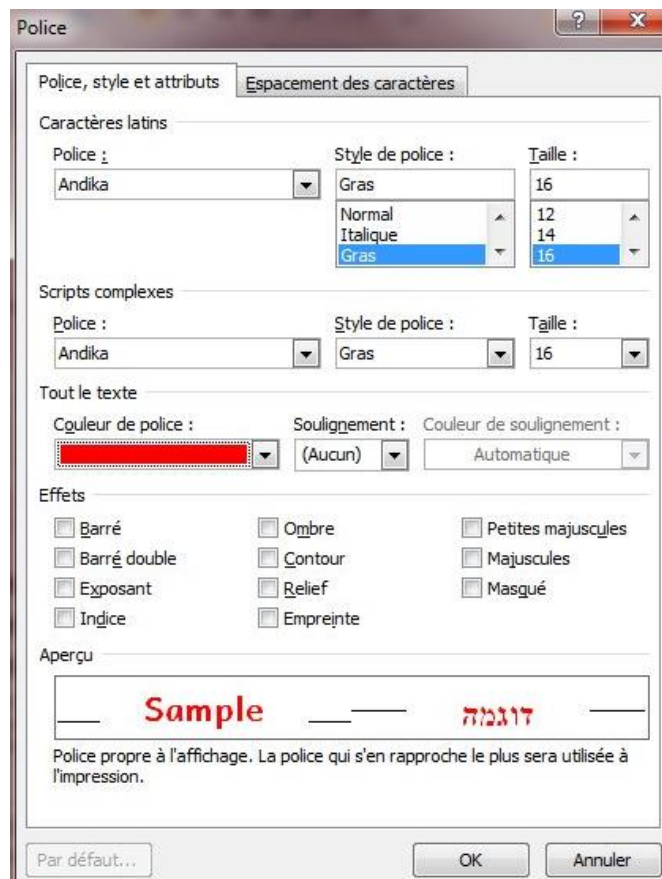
Police

?

Police, style et attributs | Espacement des caractères

Caractères latins

Police :
Andika

Style de police :
Gras
Normal
Italique
Gras

Taille :
16
12
14
16

Scripts complexes

Police :
Andika

Style de police :
Gras

Taille :
16

Tout le texte

Couleur de police :

Soulignement :
(Aucun)

Couleur de soulignement :
Automatique

Effets

Barré
Barré double
Exposant
Indice
Ombre
Contour
Relief
Empreinte
Petites majuscules
Majuscules
Masqué

Aperçu

Sample דוגמה

Police propre à l'affichage. La police qui s'en rapproche le plus sera utilisée à l'impression.

Par défaut...
OK
Annuler